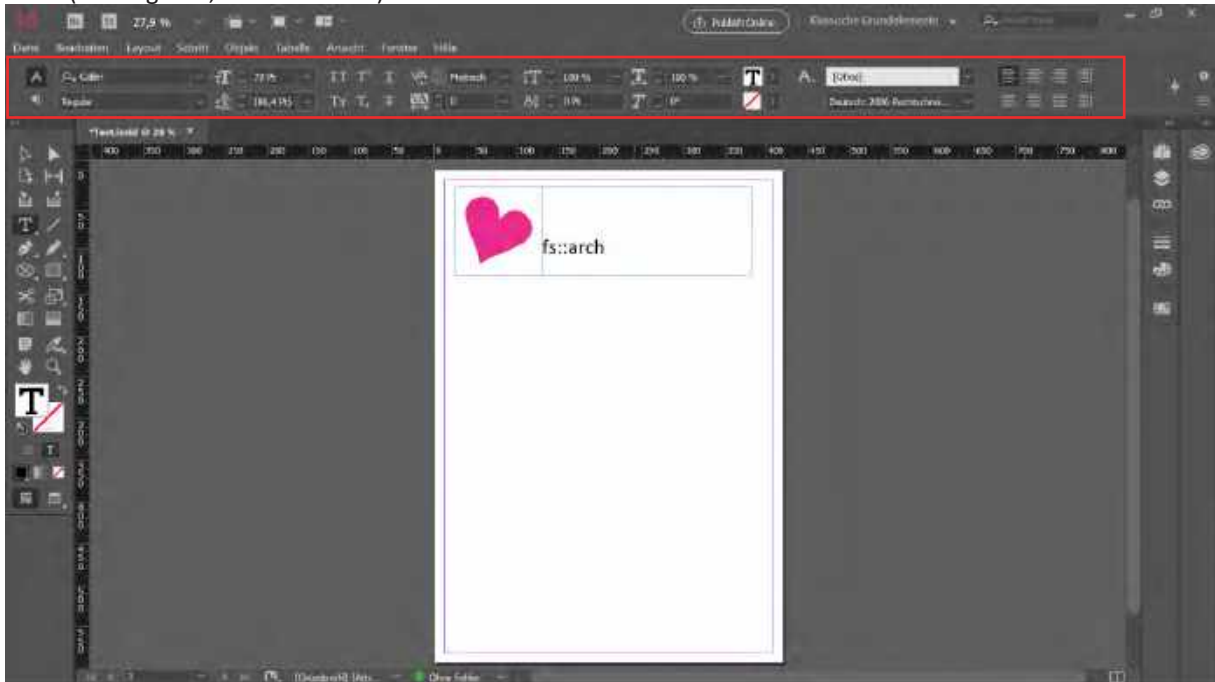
27,9 %

Publish Online

Klassische Grundelemente

Datei Bearbeiten Layout Schrift Objekt Tabelle Ansicht Fenster Hilfe

Gillius

Regular

72 Pt

(86,4 Pt)

Metrisch

100 %

100 %

0 Pt

0°

[Ohne]

Deutsch: 2006 Rechtschrei...

*Unbenannt @ 28 %

400 350 300 250 200 150 100 50 0 50 100 150 200 250 300 350 400 450 500 550 600 650 700 750 800

fs::arch

[Grundprofil] (Arb...

Ohne Fehler